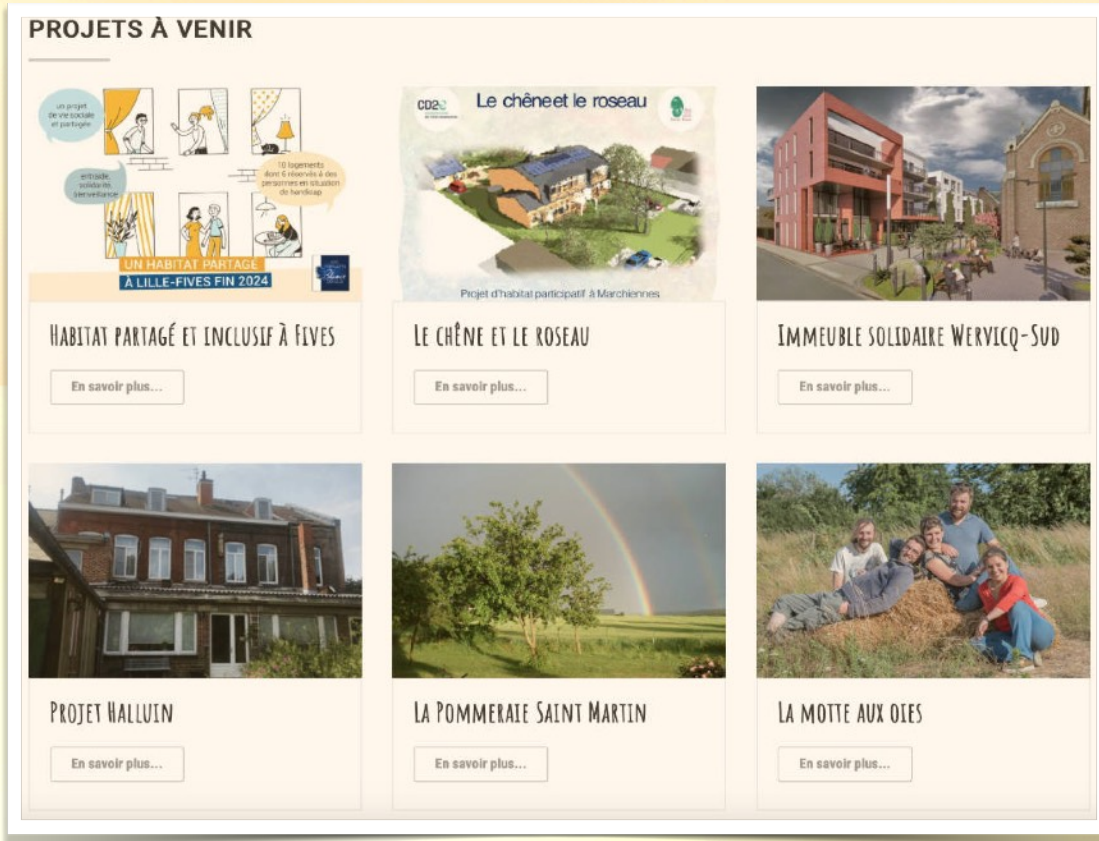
PROJETS À VENIR

un projet de vie sociale et partagée

entraide, solidarité, bienveillance

10 logements dont 6 réservés à des personnes en situation de handicap

UN HABITAT PARTAGÉ À LILLE-FIVES FIN 2024

Habitat partagé et inclusif à Fives

En savoir plus...

CD2E

Le chêneet le roseau

Projet d'habitat participatif à Marchiennes

Le chêne et le roseau

En savoir plus...

Immeuble solidaire Wervicq-Sud

En savoir plus...

Projet Halluin

En savoir plus...

La Pommeraie Saint Martin

En savoir plus...

La motte aux oies

En savoir plus...